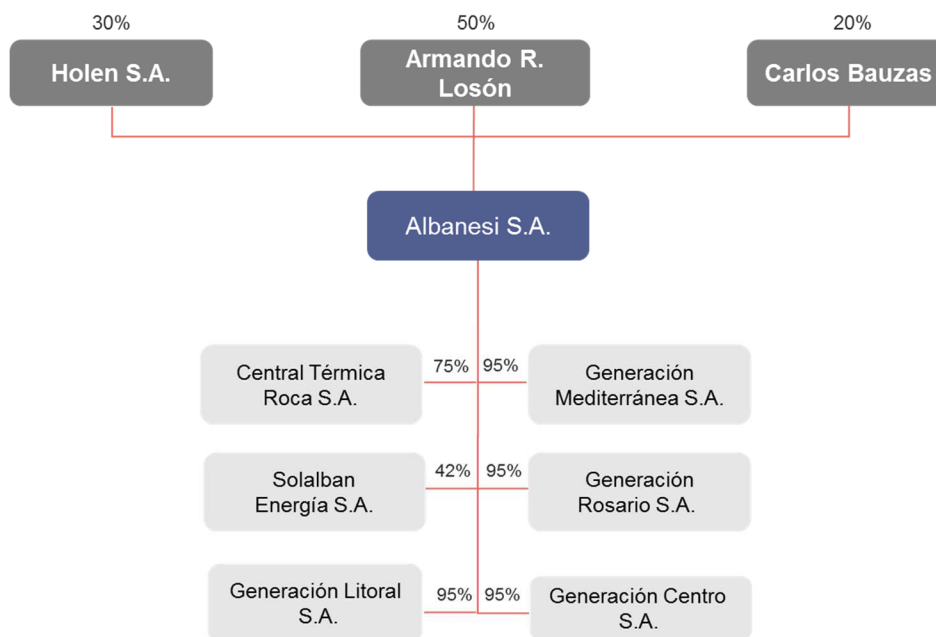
30%
Holen S.A.

50%
Armando R. Losón

20%
Carlos Bauzas

Albanesi S.A.

Central Térmica Roca S.A.
75%
95%
Generación Mediterránea S.A.

Solalban Energía S.A.
42%
95%
Generación Rosario S.A.

Generación Litoral S.A.
95%
95%
Generación Centro S.A.